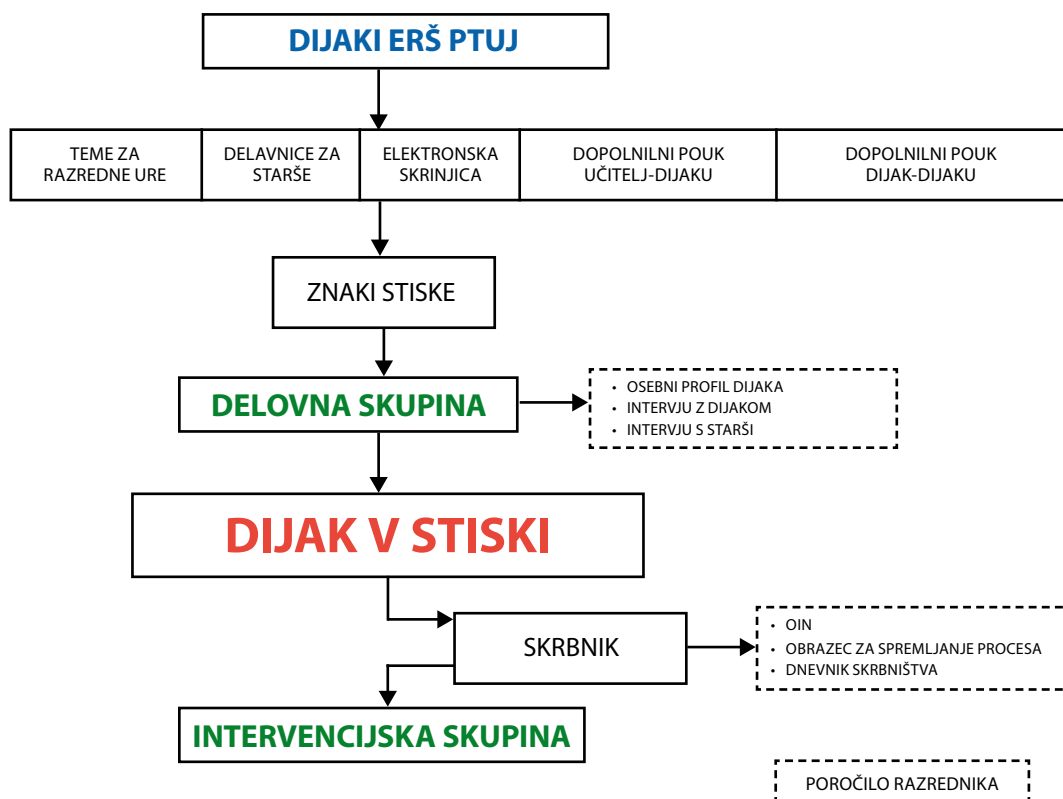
DIJAKI ERŠ PTUJ

| TEME ZA RAZREDNE URE | DELAVNICE ZA STARŠE | ELEKTRONSKA SKRINJICA | DOPOLNILNI POUK UČITELJ-DIJAKU | DOPOLNILNI POUK DIJAK-DIJAKU |
|---|---|---|---|---|

ZNAKI STISKE

DELOVNA SKUPINA

- OSEBNI PROFIL DIJAKA
- INTERVJU Z DIJAKOM
- INTERVJU S STARŠI

DIJAK V STISKI

SKRBNIK

- OIN
- OBRAZEC ZA SPREMLJANJE PROCESA
- DNEVNIK SKRBNIŠTVA

INTERVENCIJSKA SKUPINA

POROČILO RAZREDNIKA